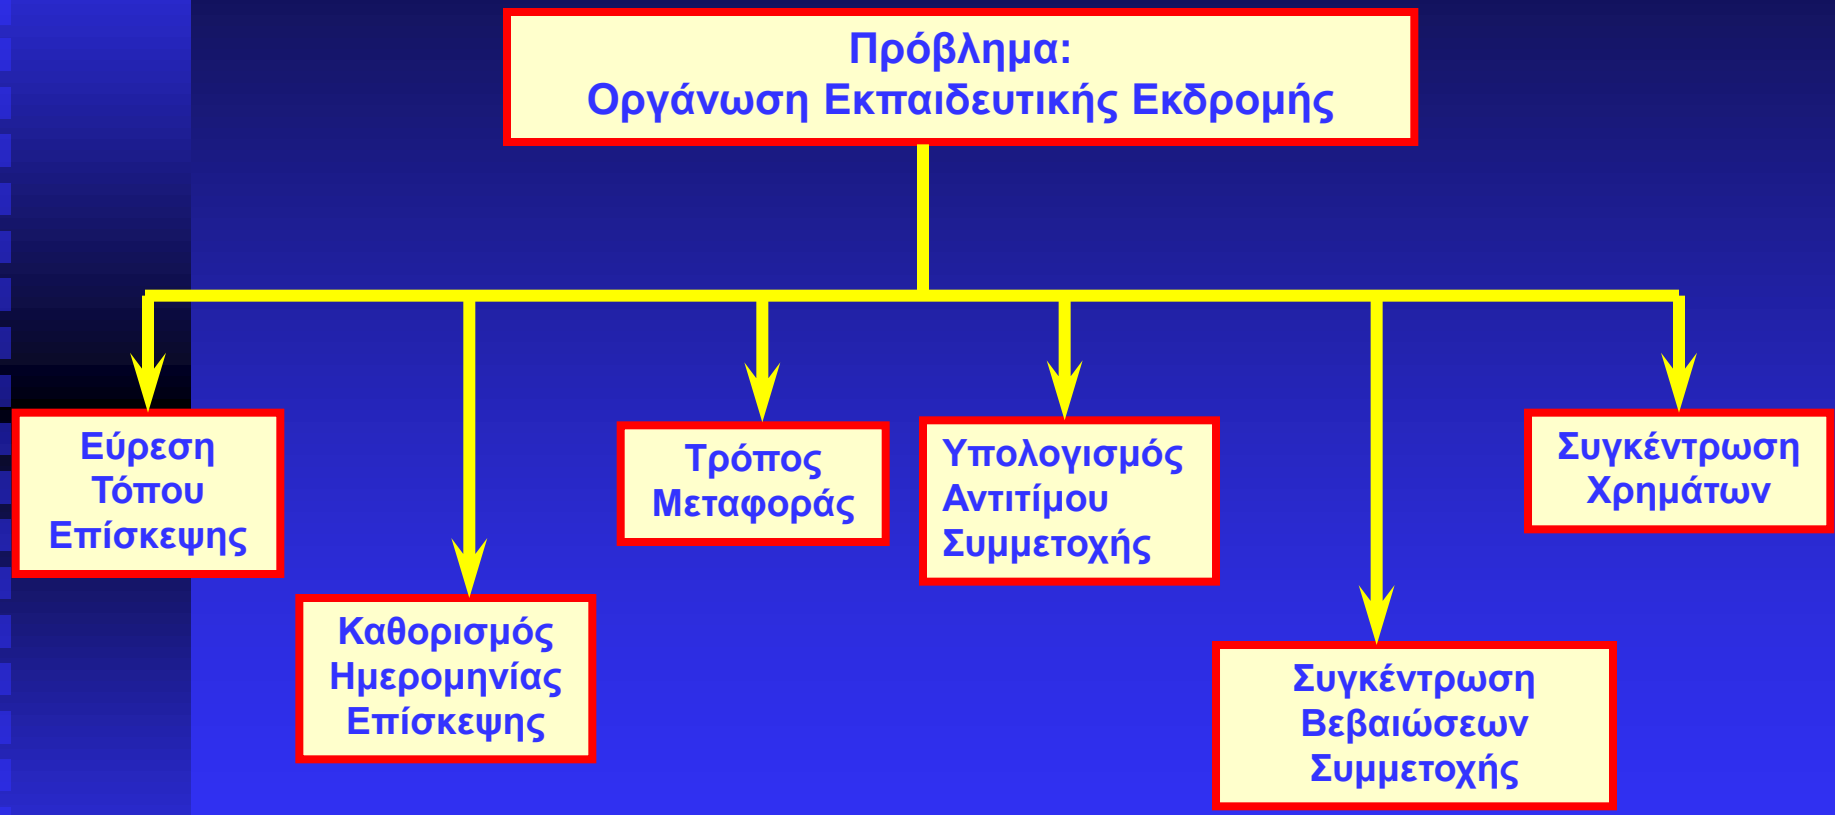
Πρόβλημα:
Οργάνωση Εκπαιδευτικής Εκδρομής

Εύρεση Τόπου Επίσκεψης

Καθορισμός Ημερομηνίας Επίσκεψης

Τρόπος Μεταφοράς

Υπολογισμός Αντιτίμου Συμμετοχής

Συγκέντρωση Βεβαιώσεων Συμμετοχής

Συγκέντρωση Χρημάτων